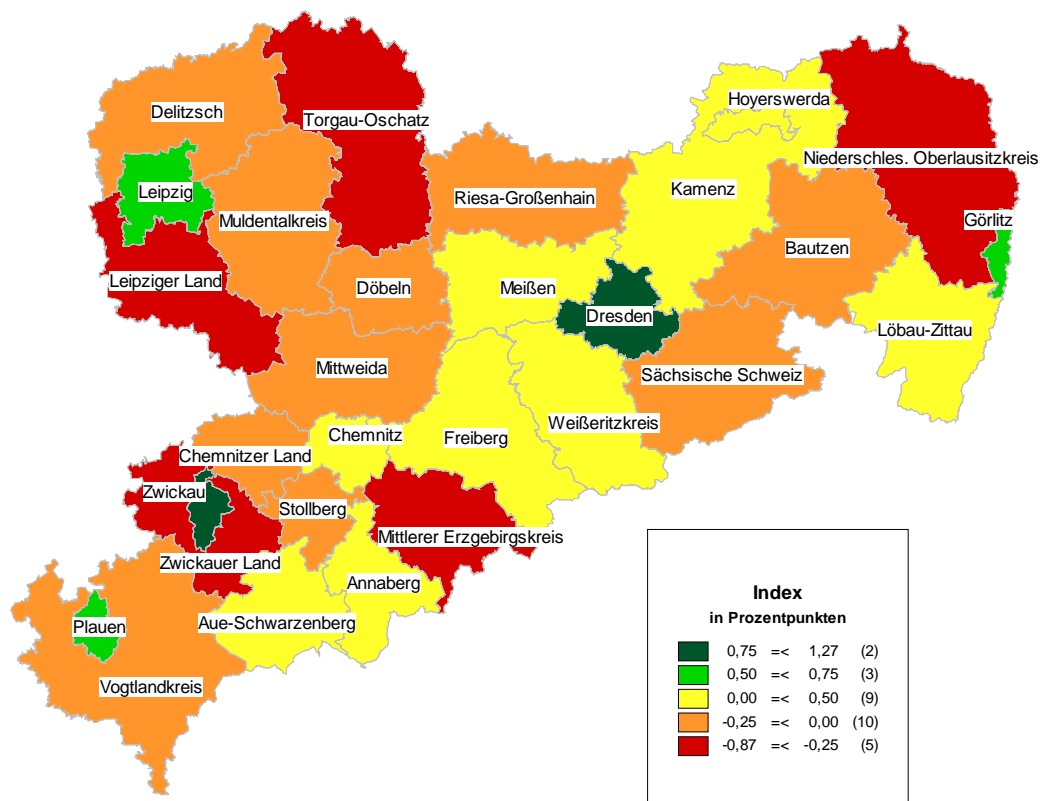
Delitzsch

Torgau-Oschatz

Hoyerswerda

Niederschles. Oberlausitzkreis

Leipzig

Muldentalkreis

Riesa-Großenhain

Kamenz

Görlitz

Leipziger Land

Döbeln

Meißen

Bautzen

Dresden

Löbau-Zittau

Mittweida

Sächsische Schweiz

Chemnitz

Freiberg

Weißeritzkreis

Chemnitzer Land

Zwickau

Stollberg

Mittlerer Erzgebirgskreis

Zwickauer Land

Annaberg

Plauen

Aue-Schwarzenberg

Vogtlandkreis

Index
in Prozentpunkten

| | | | | |
|---|---|---|---|---|
| 0,75 | =< | 1,27 | (2) |
| 0,50 | =< | 0,75 | (3) |
| 0,00 | =< | 0,50 | (9) |
| -0,25 | =< | 0,00 | (10) |
| -0,87 | =< | -0,25 | (5) |